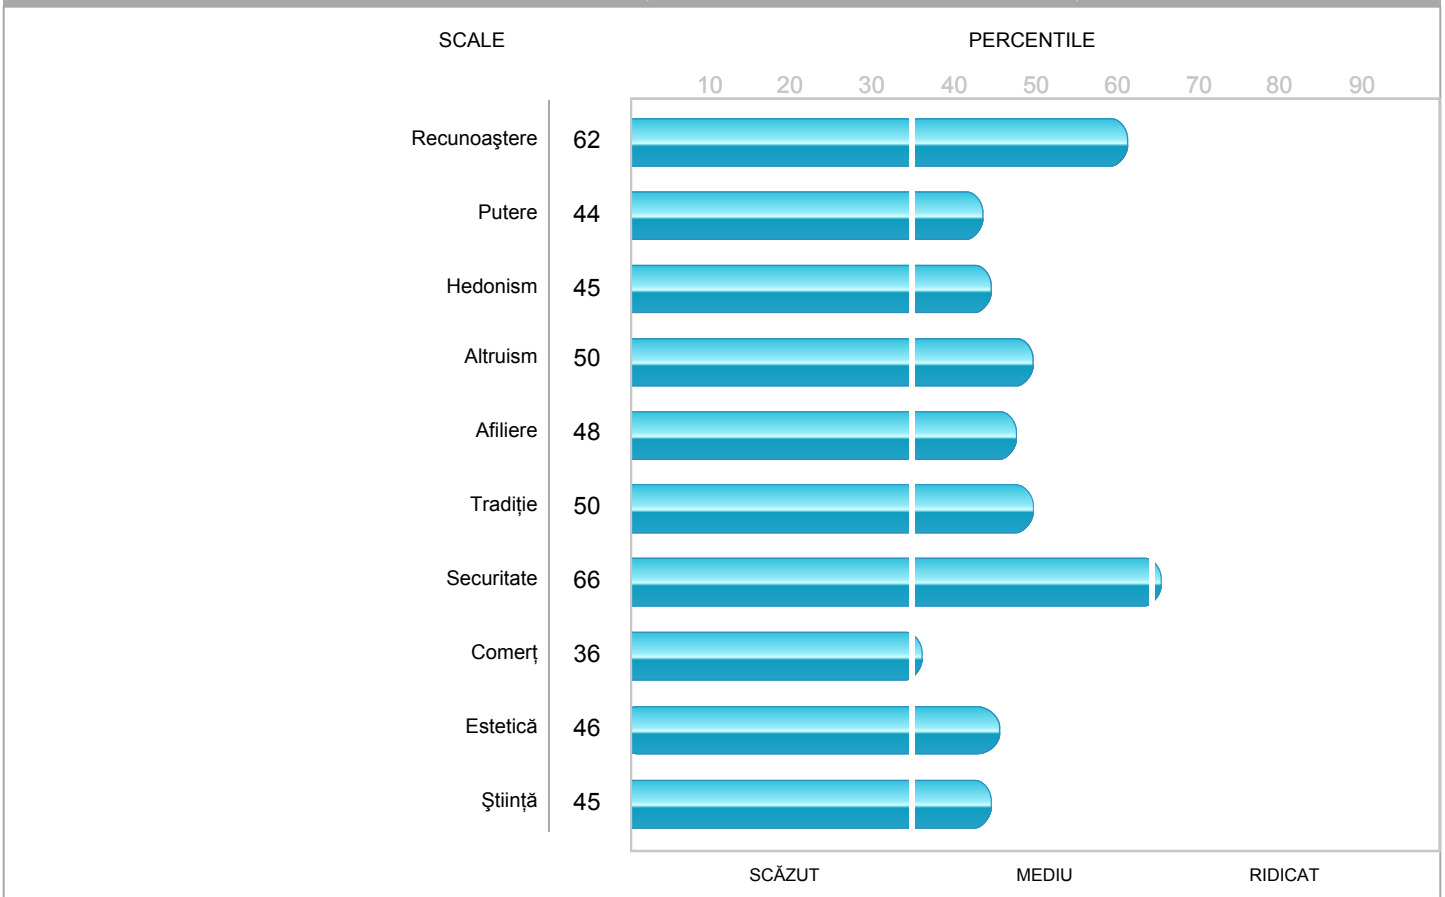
SCALE

PERCENTILE

10 20 30 40 50 60 70 80 90

| Recunoaştere | 62 |
|---|---|
| Putere | 44 |
| Hedonism | 45 |
| Altruism | 50 |
| Afiliere | 48 |
| Tradiție | 50 |
| Securitate | 66 |
| Comerț | 36 |
| Estetică | 46 |
| Ştiință | 45 |

SCĂZUT MEDIU RIDICAT